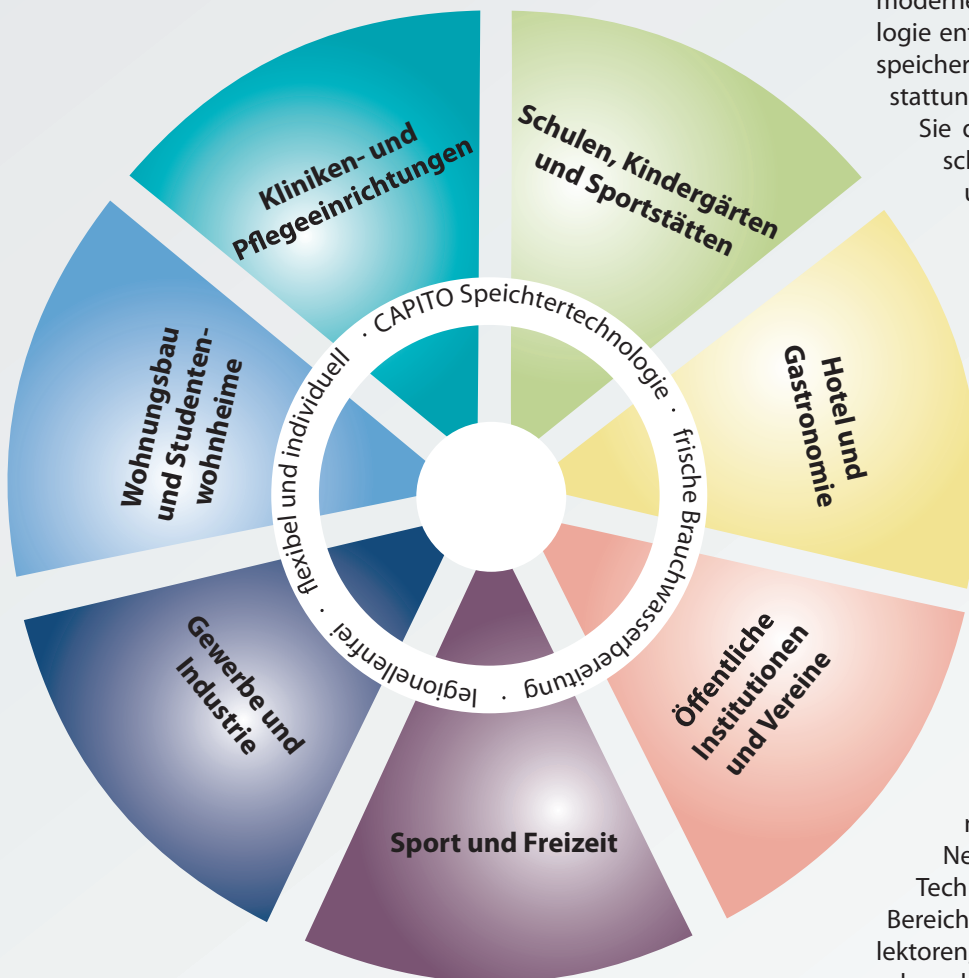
moderne
logie ent
speicher
stattun
Sie
sch
u

Kliniken- und Pflegeeinrichtungen

Schulen, Kindergärten und Sportstätten

Hotel und Gastronomie

Öffentliche Institutionen und Vereine

Sport und Freizeit

Gewerbe und Industrie

Wohnungsbau und Studentenwohnheime

· CAPITO Speichtertechnologie · frische Brauchwasserbereitung · legionellenfrei · flexibel und individuell

n
Ne
Tech
Bereich
lektoren